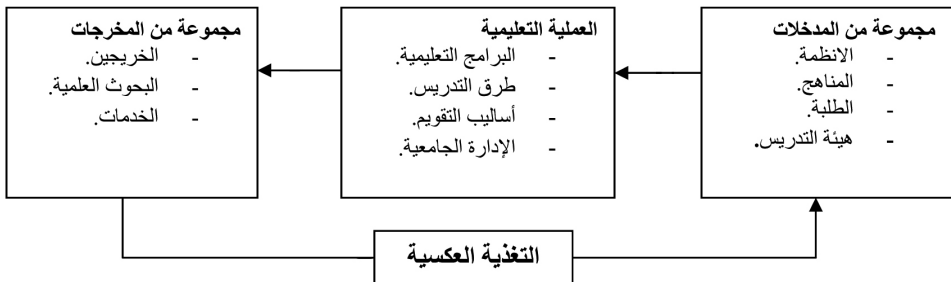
مجموعة من المدخلات
- الانظمة.
- المناهج.
- الطلبة.
- هيئة التدريس.

العملية التعليمية
- البرامج التعليمية.
- طرق التدريس.
- أساليب التقويم.
- الإدارة الجامعية.

مجموعة من المخرجات
- الخريجين.
- البحوث العلمية.
- الخدمات.

التغذية العكسية